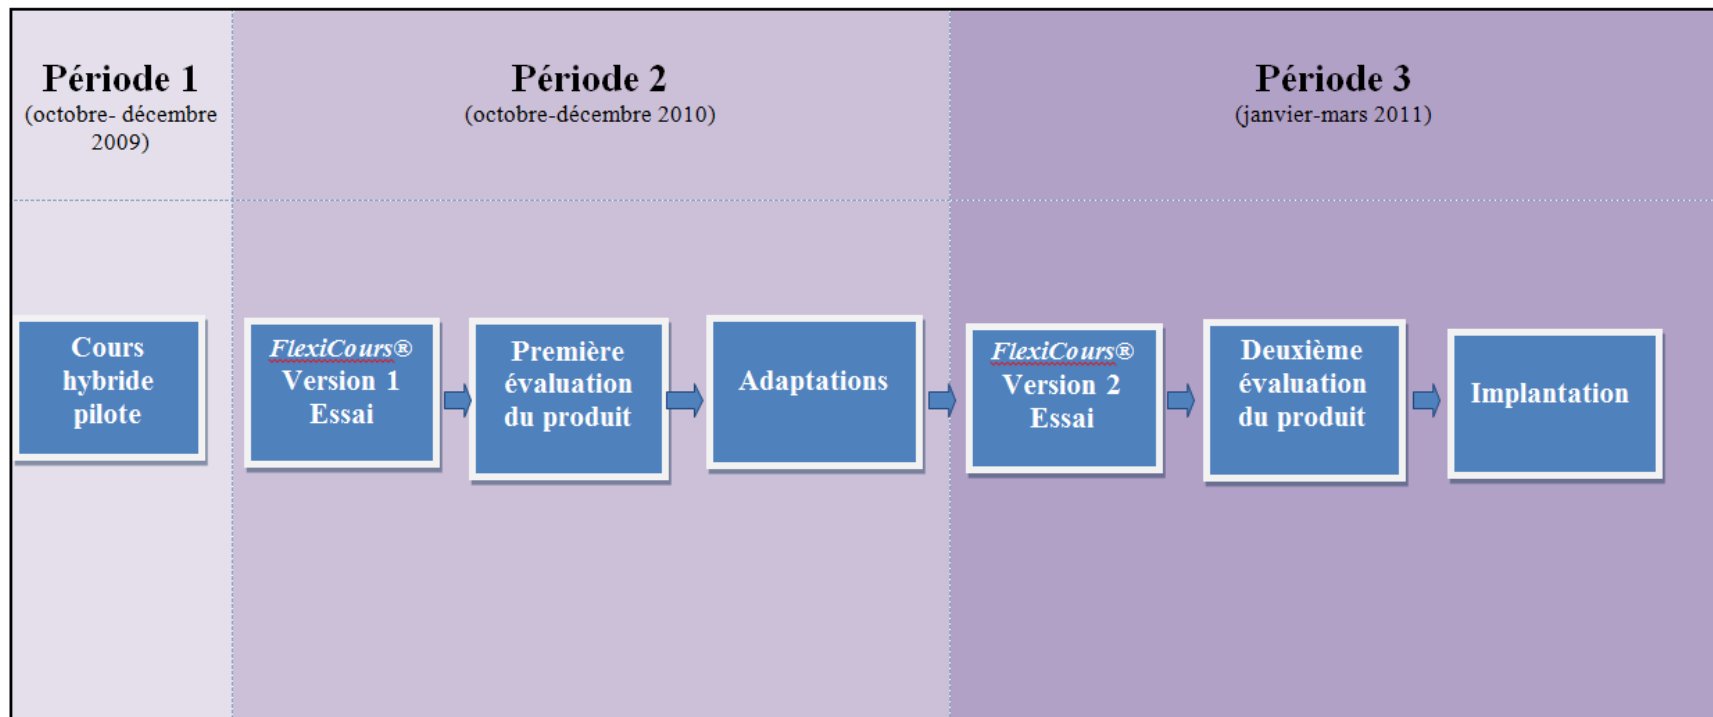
Période 1
(octobre- décembre 2009)

Période 2
(octobre-décembre 2010)

Période 3
(janvier-mars 2011)

Cours hybride pilote

FlexiCours®
Version 1
Essai

Première évaluation du produit

Adaptations

FlexiCours®
Version 2
Essai

Deuxième évaluation du produit

Implantation